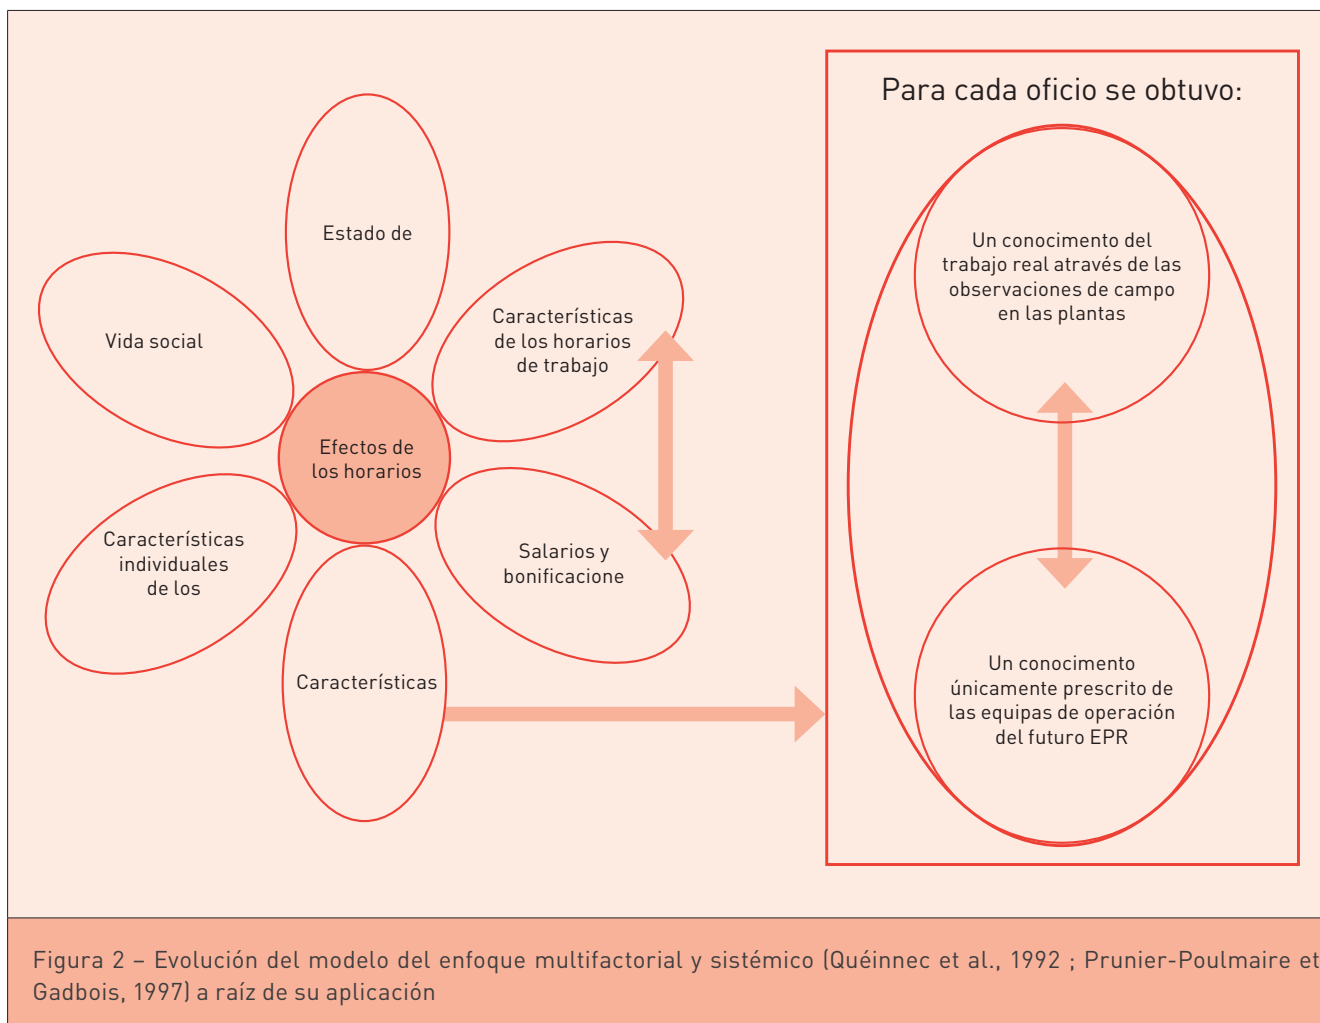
Estado de

Vida social

Características de los horarios de trabajo

Efectos de los horarios

Características individuales de los

Salarios y bonificacione

Características

Para cada oficio se obtuvo:

Un conocimento del trabajo real através de las observaciones de campo en las plantas

Un conocimento únicamente prescrito de las equipas de operación del futuro EPR

Figura 2 – Evolución del modelo del enfoque multifactorial y sistémico (Quéinnec et al., 1992 ; Prunier-Poulmaire et Gadbois, 1997) a raíz de su aplicación